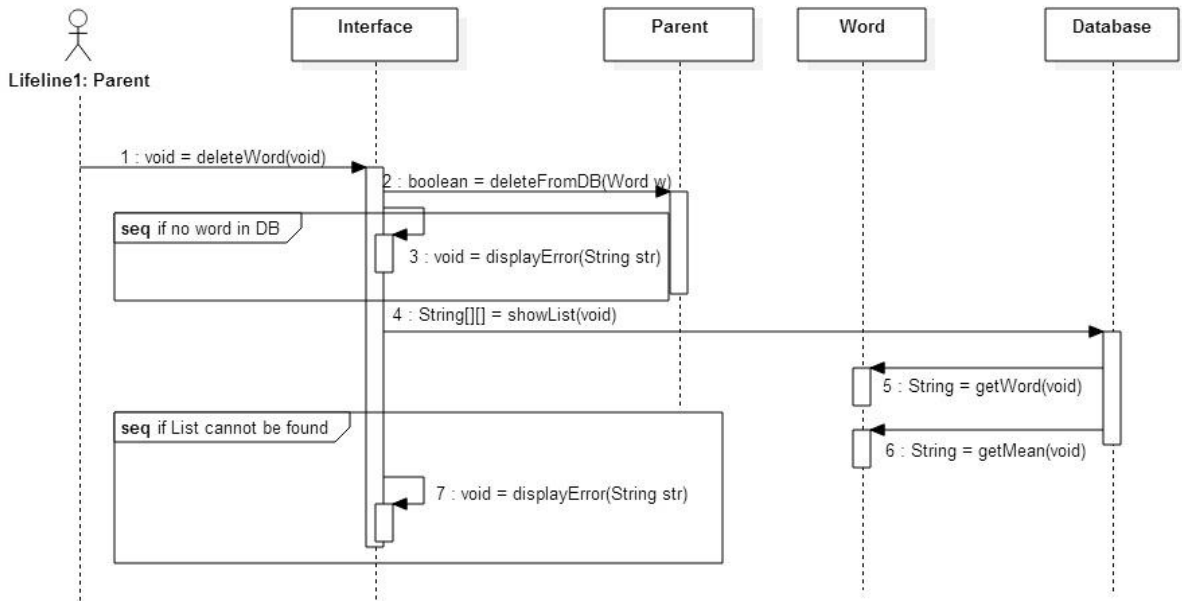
Lifeline1: Parent

Interface

Parent

Word

Database

1 : void = deleteWord(void)

2 : boolean = deleteFromDB(Word w)

seq if no word in DB

3 : void = displayError(String str)

4 : String[][] = showList(void)

5 : String = getWord(void)

seq if List cannot be found

6 : String = getMean(void)

7 : void = displayError(String str)